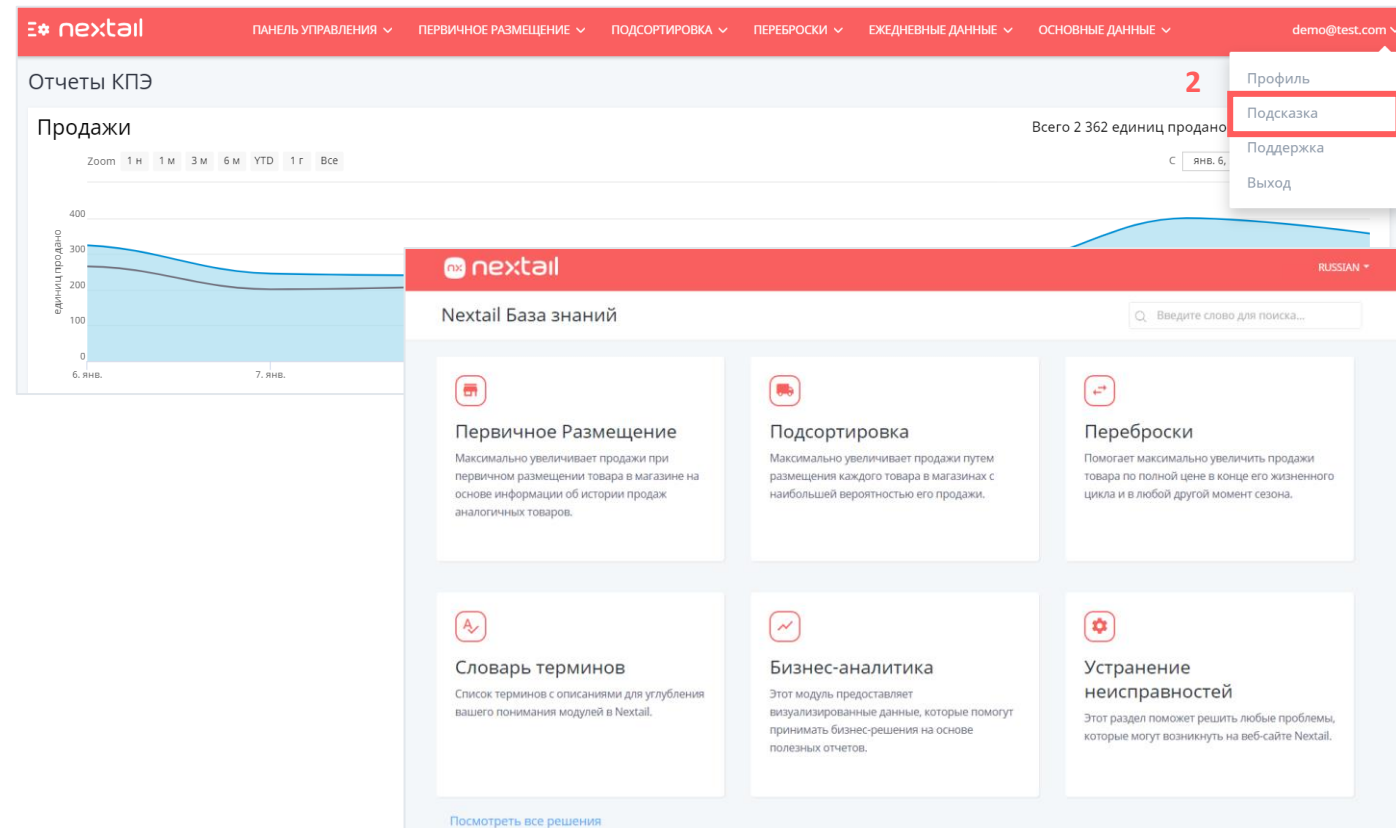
nextail ПАНЕЛЬ УПРАВЛЕНИЯ ПЕРВИЧНОЕ РАЗМЕЩЕНИЕ ПОДСОРТИРОВКА ПЕРЕБРОСКИ ЕЖЕДНЕВНЫЕ ДАННЫЕ ОСНОВНЫЕ ДАННЫЕ demo@test.com

Профиль
2
Подсказка
Поддержка
Выход

Отчеты КПЭ

Продажи

Всего 2 362 единиц продано

Zoom 1 н 1 м 3 м 6 м YTD 1 г Все

С янв. 6,

400
300
200
100
0
единиц продано
6. янв.
7. янв.

nextail

RUSSIAN

Nextail База знаний

Введите слово для поиска...

Первичное Размещение
Максимально увеличивает продажи при первичном размещении товара в магазине на основе информации об истории продаж аналогичных товаров.

Подсортировка
Максимально увеличивает продажи путем размещения каждого товара в магазинах с наибольшей вероятностью его продажи.

Переброски
Помогает максимально увеличить продажи товара по полной цене в конце его жизненного цикла и в любой другой момент сезона.

Словарь терминов
Список терминов с описаниями для углубления вашего понимания модулей в Nextail.

Бизнес-аналитика
Этот модуль предоставляет визуализированные данные, которые помогут принимать бизнес-решения на основе полезных отчетов.

Устранение неисправностей
Этот раздел поможет решить любые проблемы, которые могут возникнуть на веб-сайте Nextail.

Посмотреть все решения